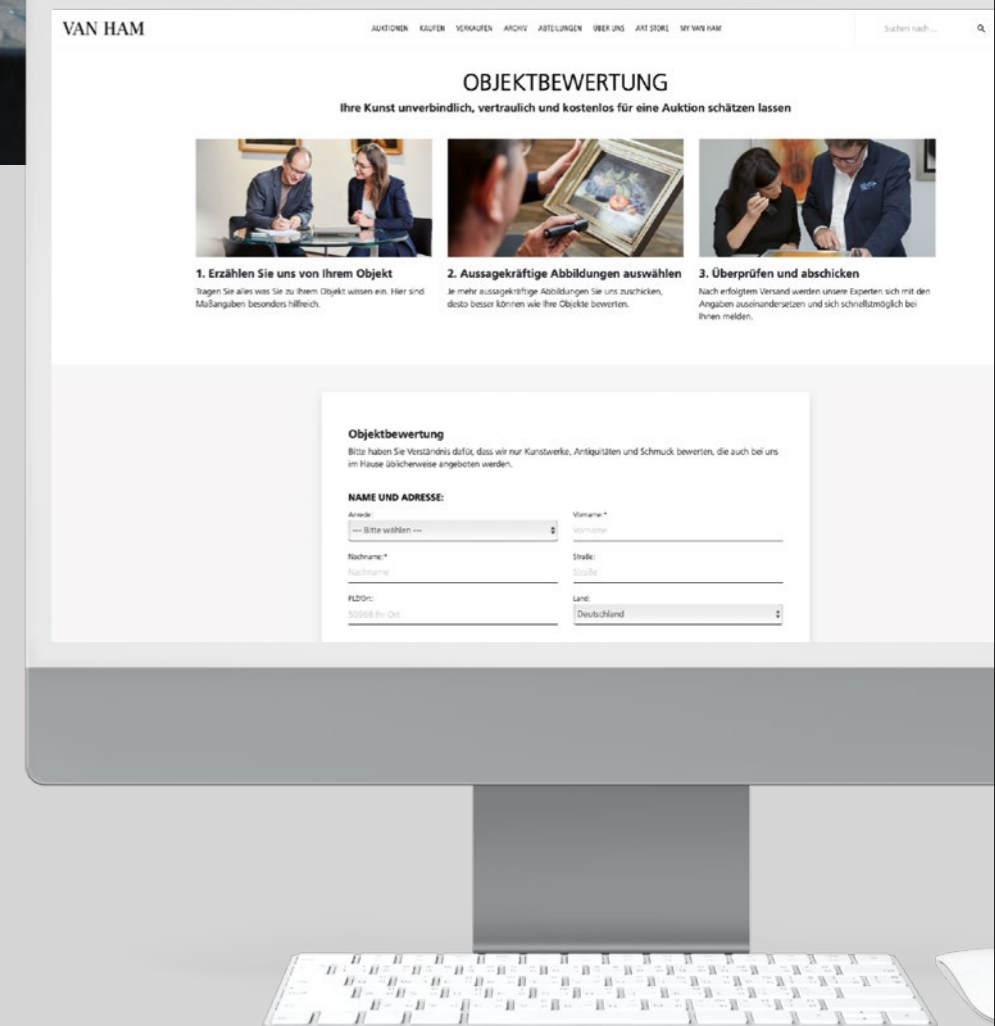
VAN HAM

AUKTIONEN KAUFEN VERKAUFEN ARCHIV ABTEILUNGEN ÜBER UNS ART STORE MY VAN HAM

Suchen nach ...

OBJEKTBEWERTUNG

Ihre Kunst unverbindlich, vertraulich und kostenlos für eine Auktion schätzen lassen

1. Erzählen Sie uns von Ihrem Objekt

Tragen Sie alles was Sie zu Ihrem Objekt wissen ein. Hier sind Maßangaben besonders hilfreich.

2. Aussagekräftige Abbildungen auswählen

Je mehr aussagekräftige Abbildungen Sie uns zuschicken, desto besser können wie Ihre Objekte bewerten.

3. Überprüfen und abschicken

Nach erfolgtem Versand werden unsere Experten sich mit den Angaben auseinandersetzen und sich schnellstmöglich bei Ihnen melden.

Objektbewertung

Bitte haben Sie Verständnis dafür, dass wir nur Kunstwerke, Antiquitäten und Schmuck bewerten, die auch bei uns im Hause üblicherweise angeboten werden.

NAME UND ADRESSE:

Anrede:
--- Bitte wählen ---

Vorname:*
Vorname

Nachname:*
Nachname

Straße:
Straße

PLZ/Ort:
50968 Ihr Ort

Land:
Deutschland